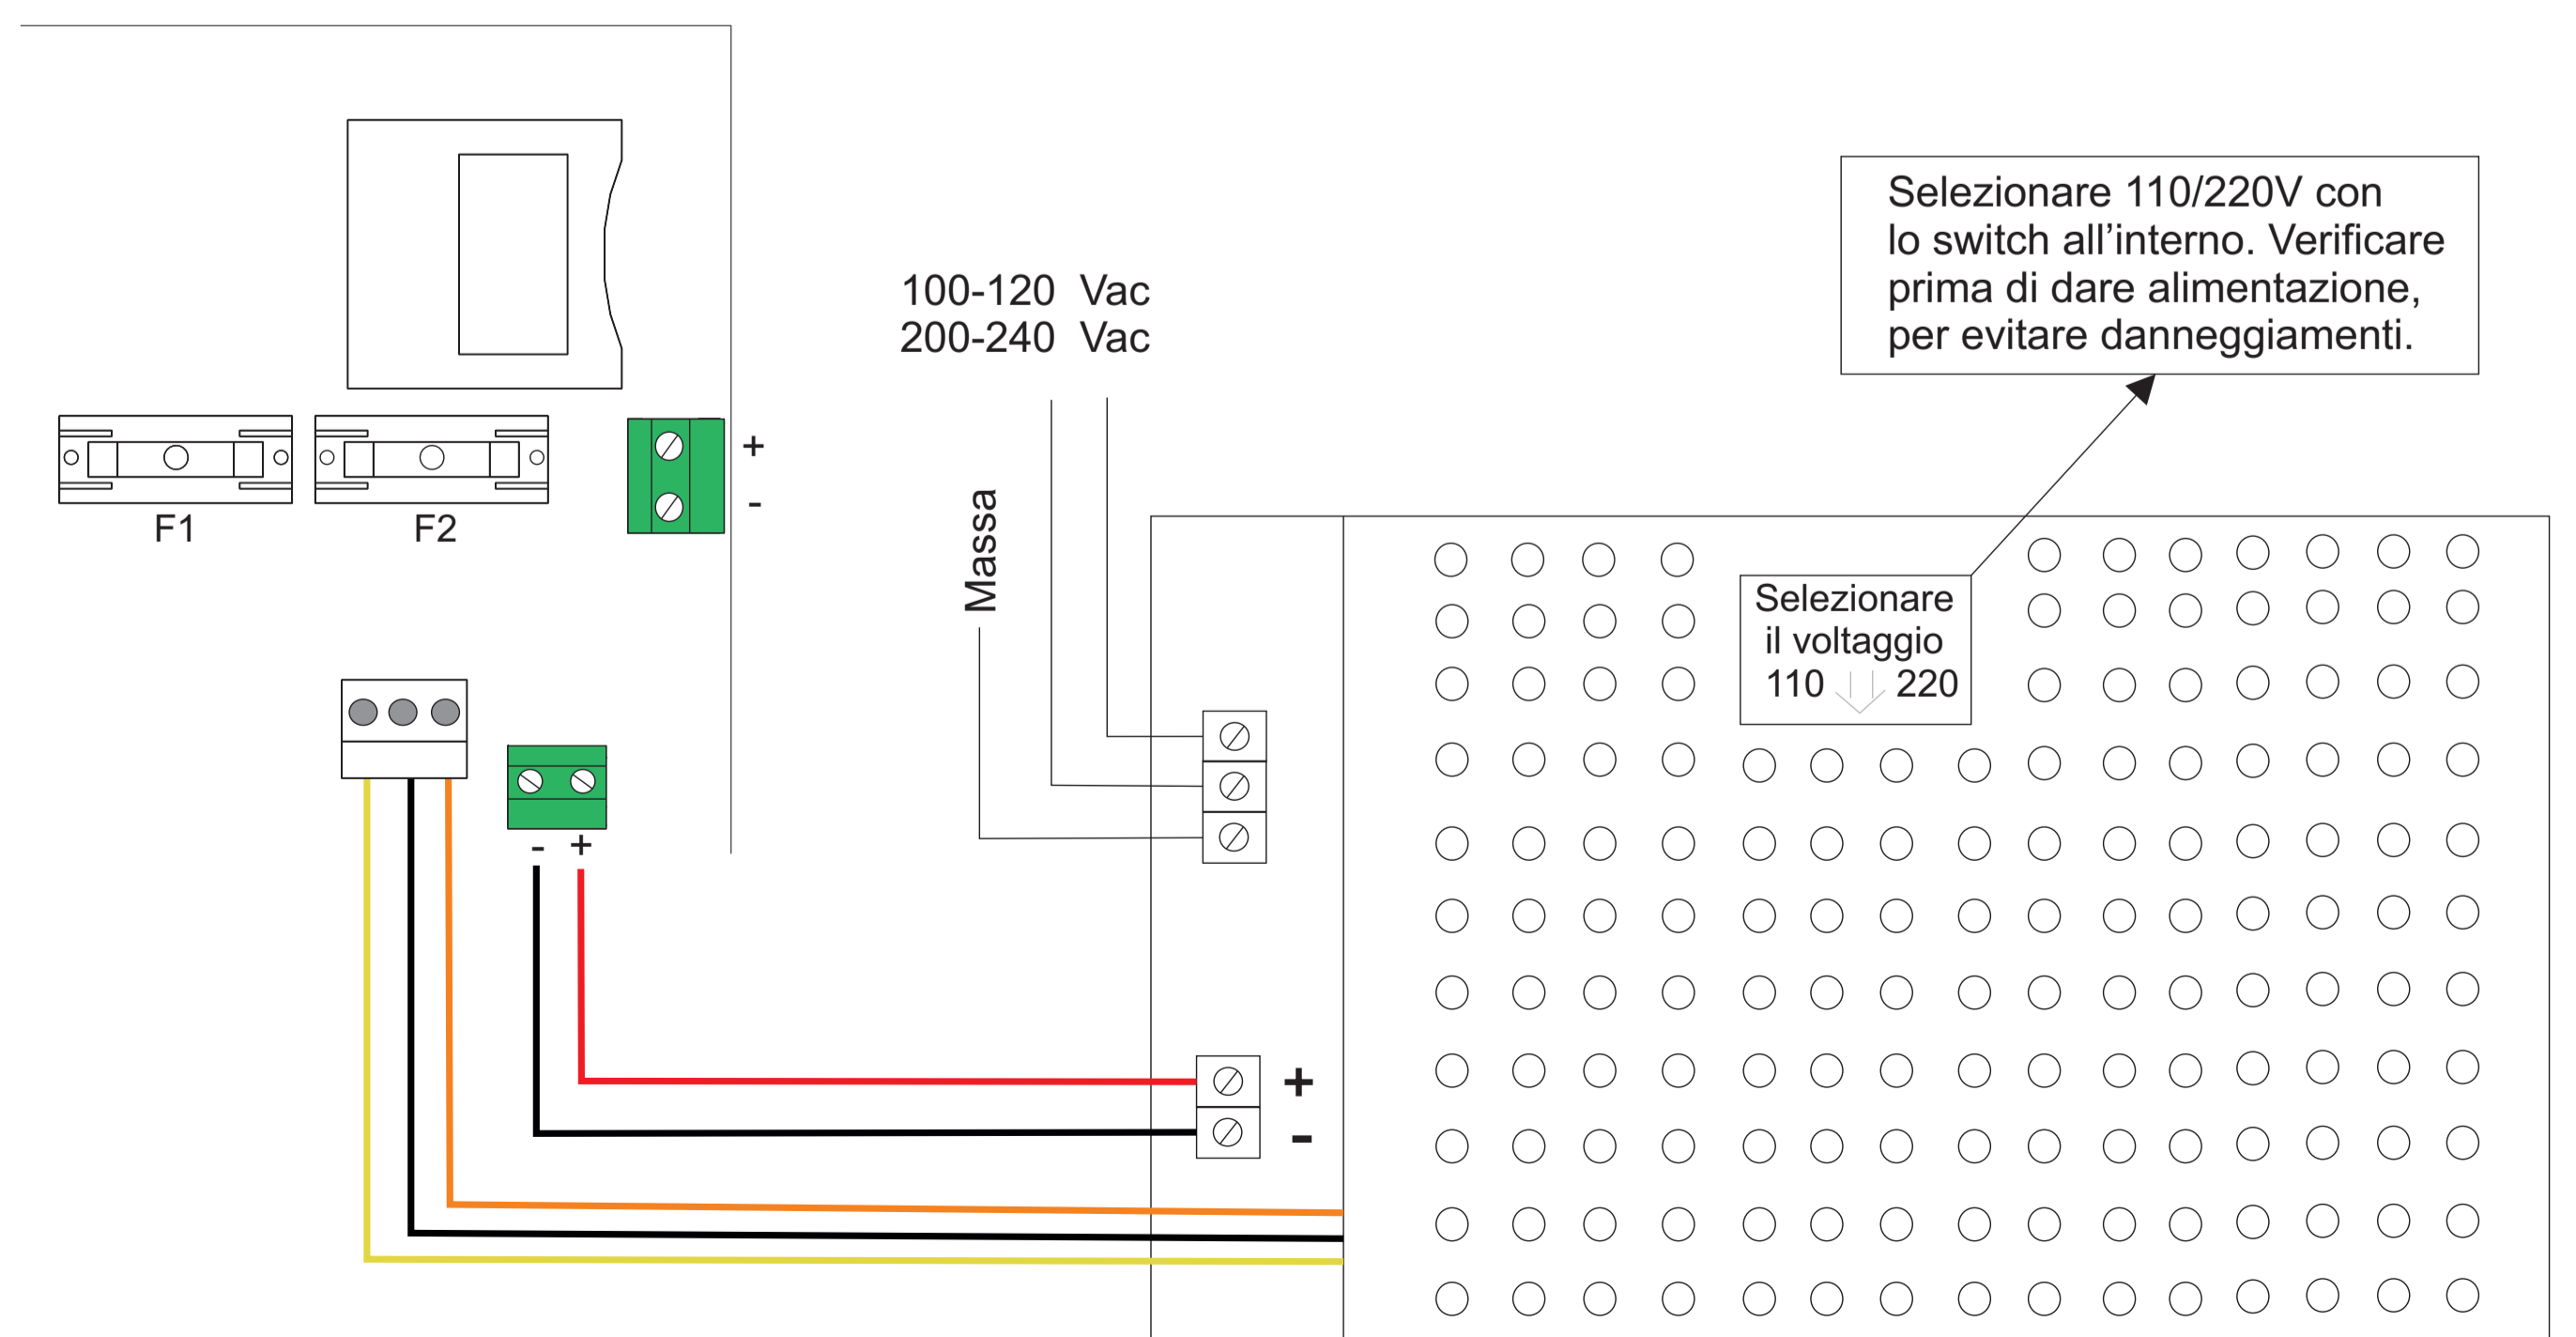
Selezionare 110/220V con lo switch all'interno. Verificare prima di dare alimentazione, per evitare danneggiamenti.

100-120 Vac
200-240 Vac

+
-

F1

F2

Massa

Selezionare il voltaggio
110 220

- +

+
-